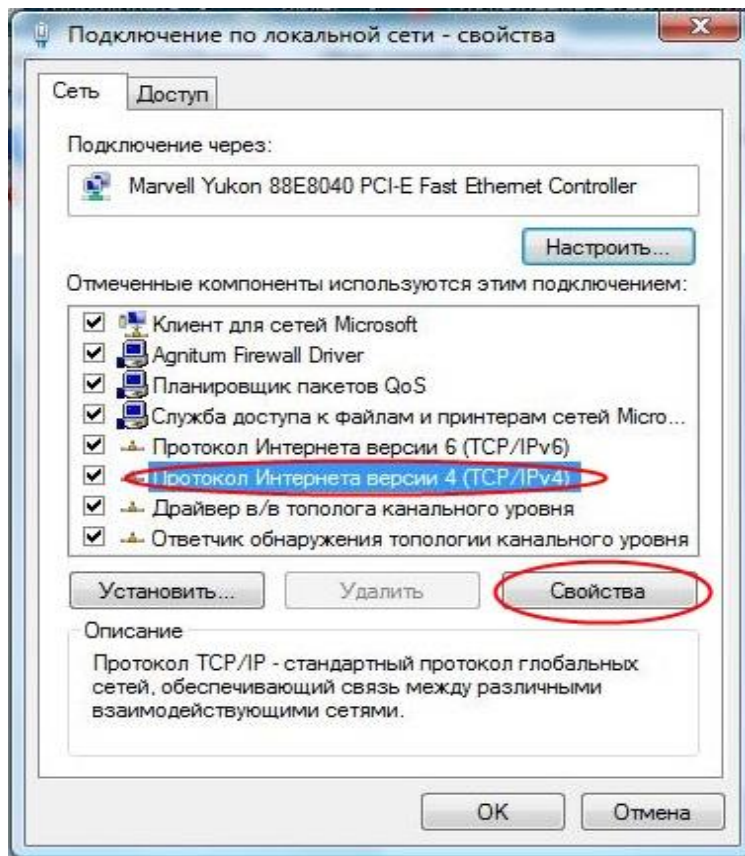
Подключение по локальной сети - свойства

Сеть | Доступ

Подключение через:

Marvell Yukon 88E8040 PCI-E Fast Ethernet Controller

Настроить...

Отмеченные компоненты используются этим подключением:

☑ Клиент для сетей Microsoft
☑ Agnitum Firewall Driver
☑ Планировщик пакетов QoS
☑ Служба доступа к файлам и принтерам сетей Micro...
☑ Протокол Интернета версии 6 (TCP/IPv6)
☑ Протокол Интернета версии 4 (TCP/IPv4)
☑ Драйвер в/в тополога канального уровня
☑ Ответчик обнаружения топологии канального уровня

Установить... | Удалить | Свойства

Описание

Протокол TCP/IP - стандартный протокол глобальных сетей, обеспечивающий связь между различными взаимодействующими сетями.

OK | Отмена